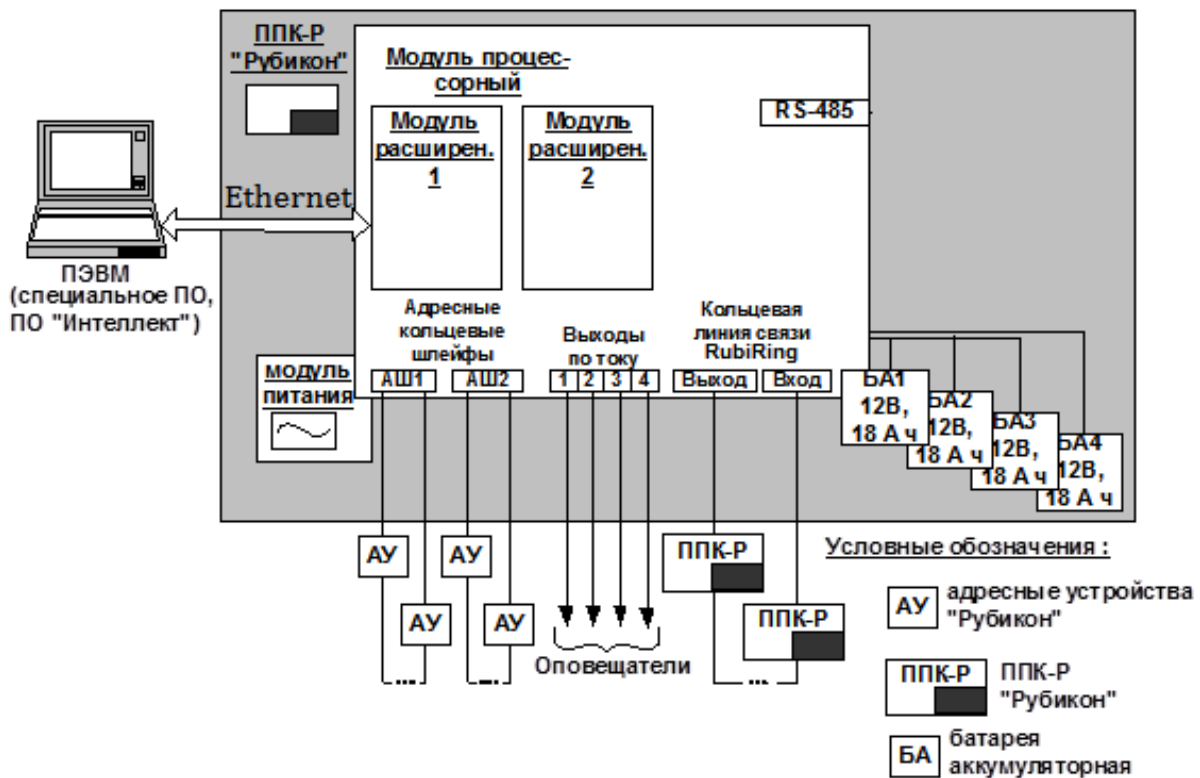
ППК-Р "Рубикон"

Модуль процессорный

Модуль расширен. 1

Модуль расширен. 2

RS-485

Ethernet

ПЭВМ (специальное ПО, ПО "Интеллект")

Адресные кольцевые шлейфы

Выходы по току

Кольцевая линия связи RubiRing

модуль питания

АШ1

АШ2

1 2 3 4

Выход

Вход

БА1 12В, 18 А ч

БА2 12В, 18 А ч

БА3 12В, 18 А ч

БА4 12В, 18 А ч

АУ

АУ

АУ

АУ

ППК-Р

ППК-Р

Оповещатели

Условные обозначения :

АУ адресные устройства "Рубикон"

ППК-Р ППК-Р "Рубикон"

БА батарея аккумуляторная